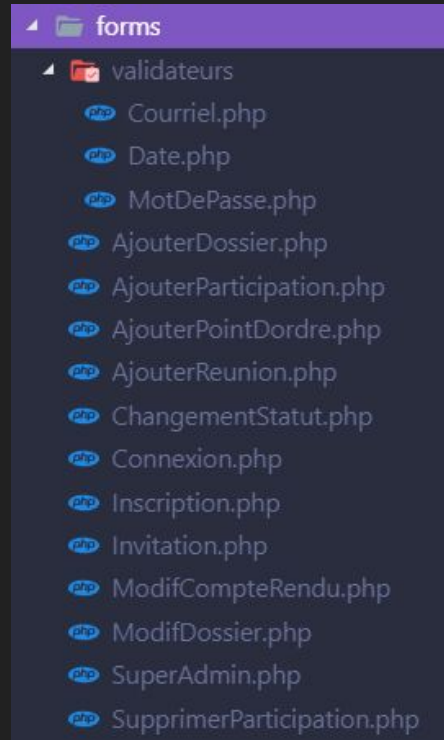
forms
validateurs
php Courriel.php
php Date.php
php MotDePasse.php
php AjouterDossier.php
php AjouterParticipation.php
php AjouterPointDordre.php
php AjouterReunion.php
php ChangementStatut.php
php Connexion.php
php Inscription.php
php Invitation.php
php ModifCompteRendu.php
php ModifDossier.php
php SuperAdmin.php
php SupprimerParticipation.php